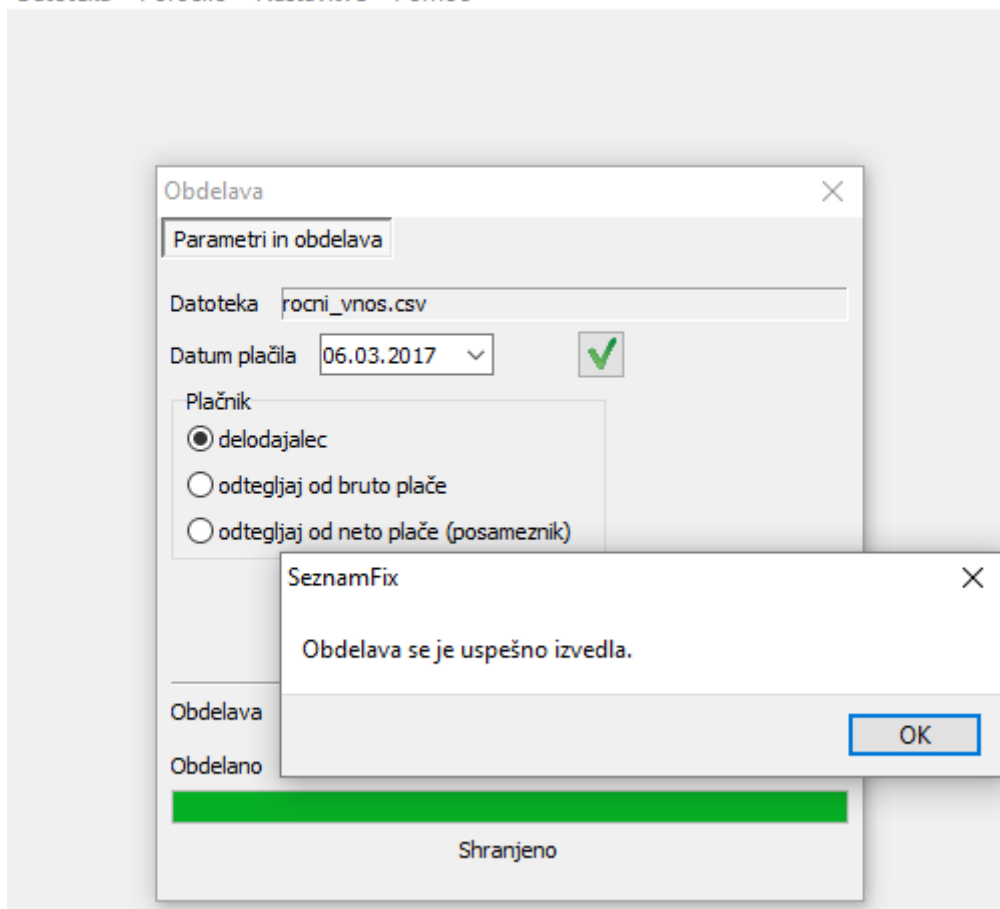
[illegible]

Obdelava

Parametri in obdelava

Datoteka rocni_vnos.csv

Datum plačila 06.03.2017

Plačnik

delodajalec

odtegljaj od bruto plače

odtegljaj od neto plače (posameznik)

SeznamFix

Obdelava se je uspešno izvedla.

OK

Obdelava

Obdelano

Shranjeno